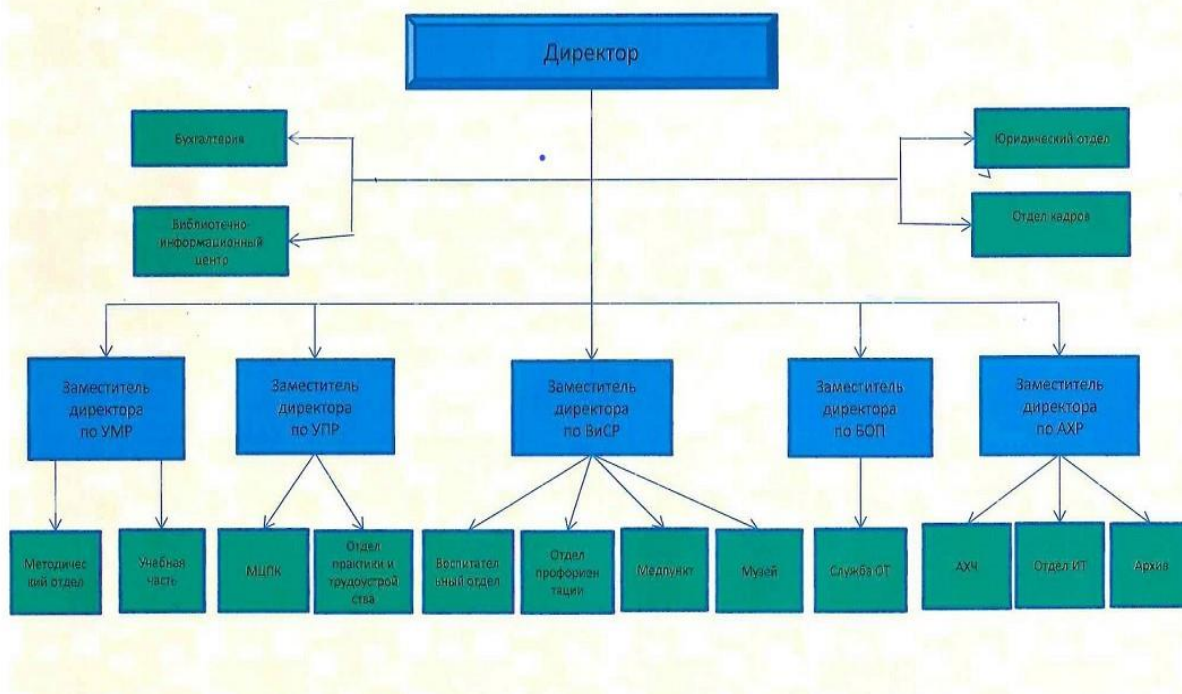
Директор

Бухгалтерия

Библиотечно-информационный центр

Юридический отдел

Отдел кадров

Заместитель директора по УМР

Заместитель директора по УПР

Заместитель директора по ВиСР

Заместитель директора по БОП

Заместитель директора по АХР

Методичес кий отдел

Учебная часть

МЦПК

Отдел практики и трудоустрой ства

Воспитател ьный отдел

Отдел профориен тации

Медпункт

Музей

Служба ОТ

АХЧ

Отдел ИТ

Архив